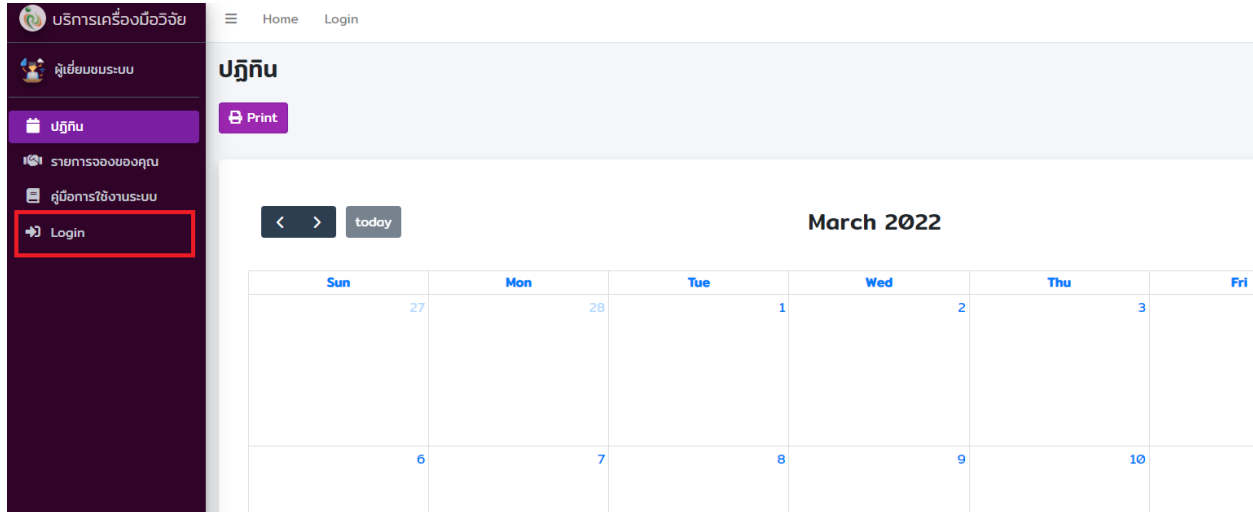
บริการเครื่องมือวิจัย

ผู้เยี่ยมชมระบบ

ปฏิทิน

รายการจองของคุณ

คู่มือการใช้งานระบบ

Login

Home Login

ปฏิทิน

Print

today

March 2022

| Sun | Mon | Tue | Wed | Thu | Fri |
|---|---|---|---|---|---|
| 27 | 28 | 1 | 2 | 3 | |
| 6 | 7 | 8 | 9 | 10 | |